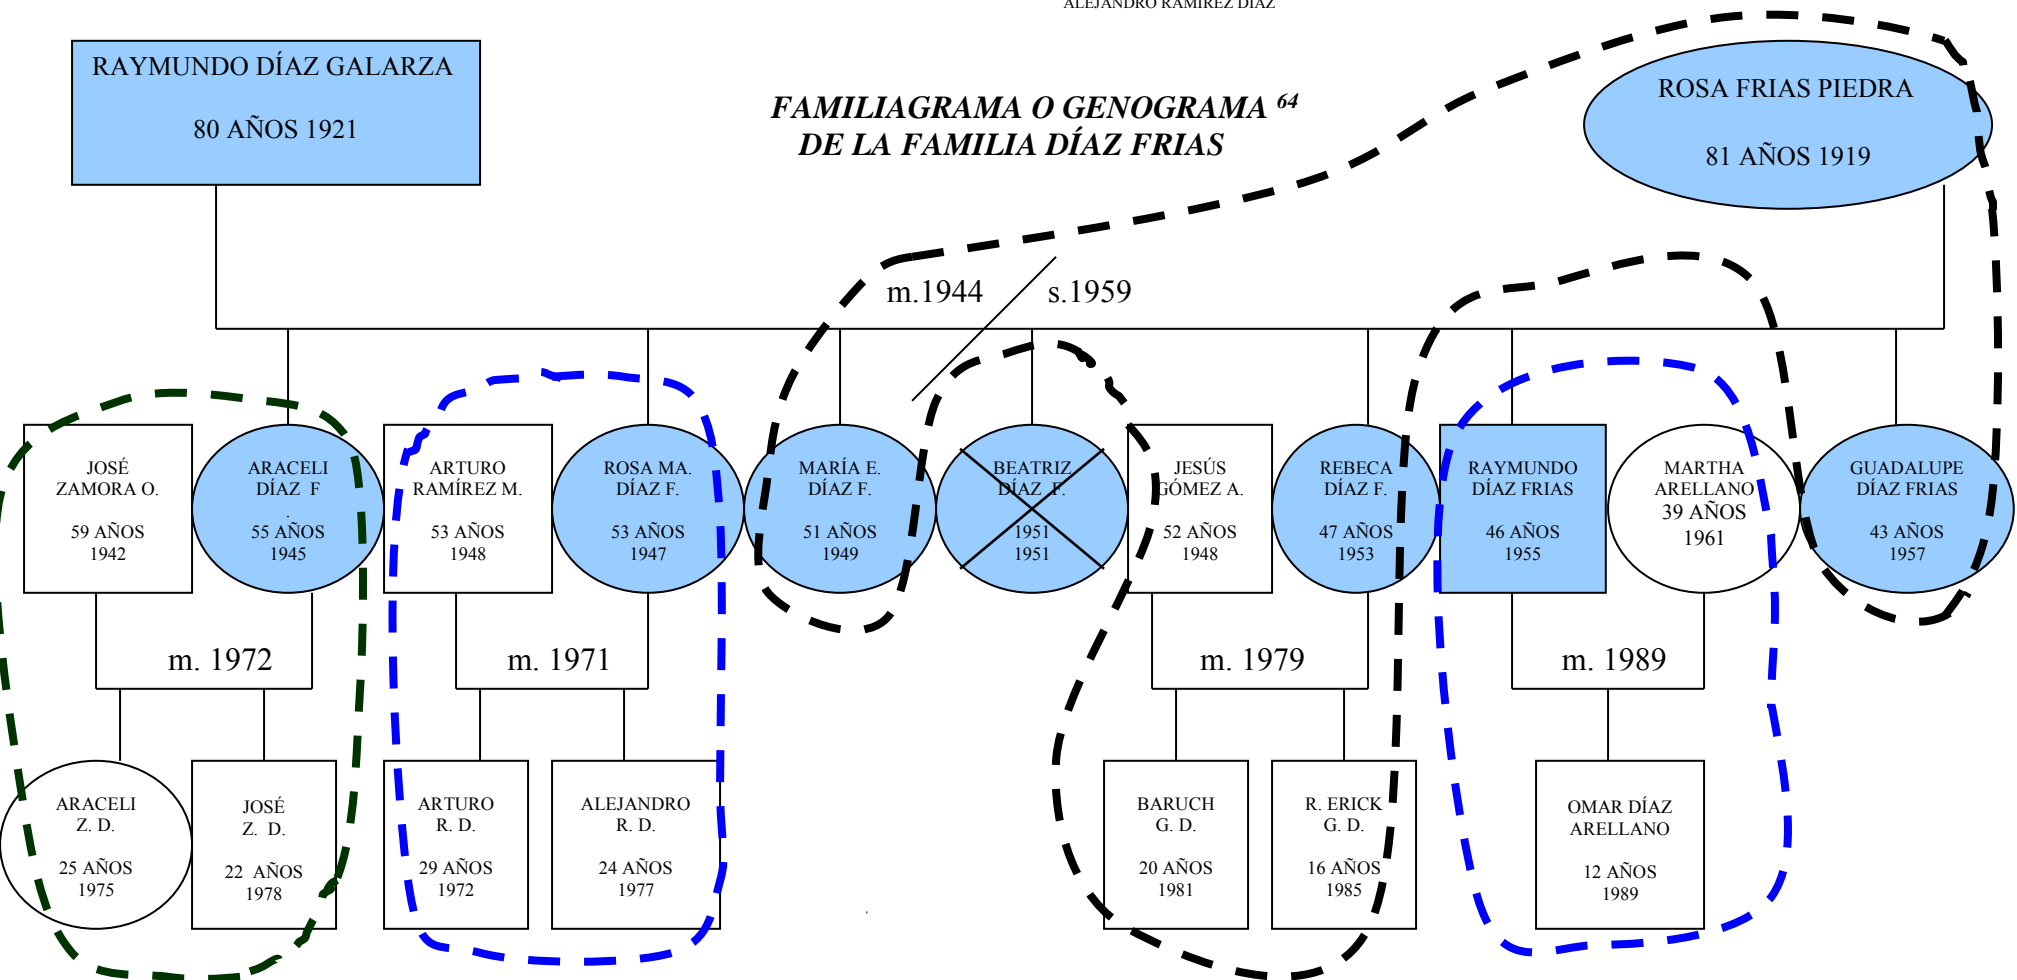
ALEJANDRO RAMÍREZ DÍAZ

RAYMUNDO DÍAZ GALARZA

80 AÑOS 1921

FAMILIAGRAMA O GENOGRAMA $^{64}$
DE LA FAMILIA DÍAZ FRIAS

ROSA FRIAS PIEDRA

81 AÑOS 1919

m.1944 s.1959

JOSÉ ZAMORA O.

59 AÑOS 1942

ARACELI DÍAZ F

55 AÑOS 1945

ARTURO RAMÍREZ M.

53 AÑOS 1948

ROSA MA. DÍAZ F.

53 AÑOS 1947

MARÍA E. DÍAZ F.

51 AÑOS 1949

BEATRIZ DÍAZ F.

1951 1951

JESÚS GÓMEZ A.

52 AÑOS 1948

REBECA DÍAZ F.

47 AÑOS 1953

RAYMUNDO DÍAZ FRIAS

46 AÑOS 1955

MARTHA ARELLANO 39 AÑOS 1961

GUADALUPE DÍAZ FRIAS

43 AÑOS 1957

m. 1972

m. 1971

m. 1979

m. 1989

ARACELI Z. D.

25 AÑOS 1975

JOSÉ Z. D.

22 AÑOS 1978

ARTURO R. D.

29 AÑOS 1972

ALEJANDRO R. D.

24 AÑOS 1977

BARUCH G. D.

20 AÑOS 1981

R. ERICK G. D.

16 AÑOS 1985

OMAR DÍAZ ARELLANO

12 AÑOS 1989